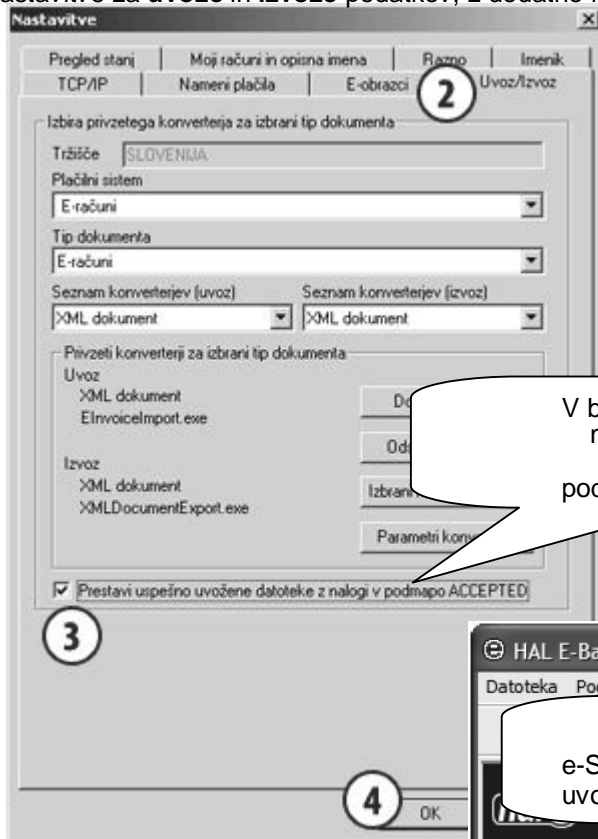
nastavitve za uvoz in izvoz podatkov, z dodatno n

Nastavitve

Pregled stanj | Moji računi in opisna imena | Razno | Imenik
TCP/IP | Nameni plačila | E-obrazci | 2 | Uvoz/Izvoz

Izbira privzetega konverterja za izbrani tip dokumenta
Tržišče SLOVENIJA
Plačilni sistem
E-računi
Tip dokumenta
E-računi
Seznam konverterjev (uvoz) Seznam konverterjev (izvoz)
XML dokument XML dokument

Privzeti konverterji za izbrani tip dokumenta
Uvoz
XML dokument
EInvoiceImport.exe
Izvoz
XML dokument
XMLDocumentExport.exe

Do
Od
Izbrani
Parametri konv

V b
r
pod

Prestavi uspešno uvožene datoteke z nalogi v podmapo ACCEPTED

3

HAL E-Ba
Datoteka Po

e-S
uvo

4 OK